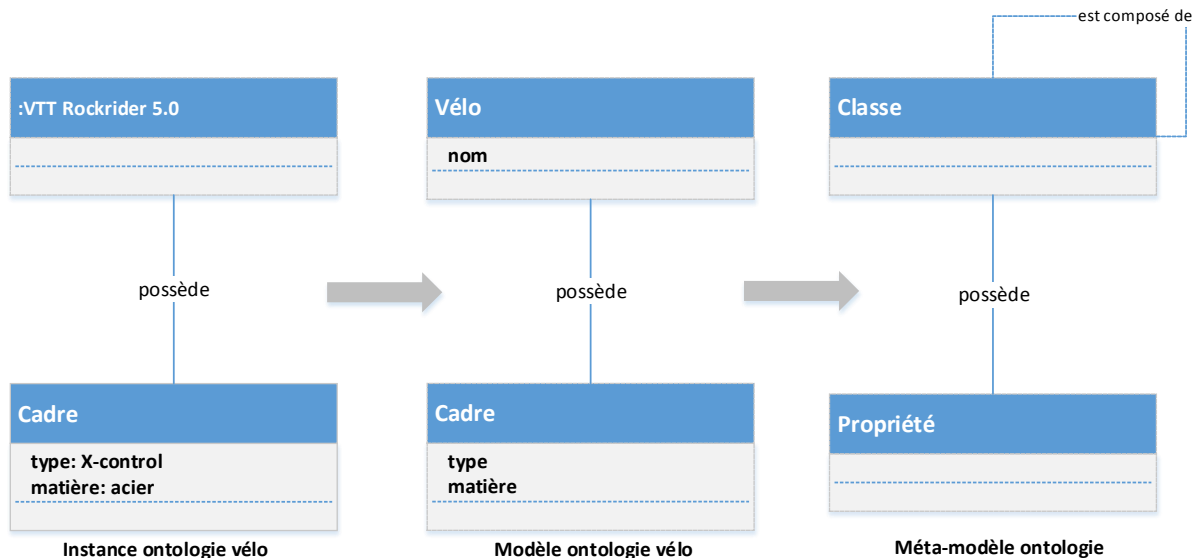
est composé de

:VTT Rockrider 5.0

possède

Cadre

type: X-control
matière: acier

Instance ontologie vélo

Vélo

nom

possède

Cadre

type
matière

Modèle ontologie vélo

Classe

possède

Propriété

Méta-modèle ontologie